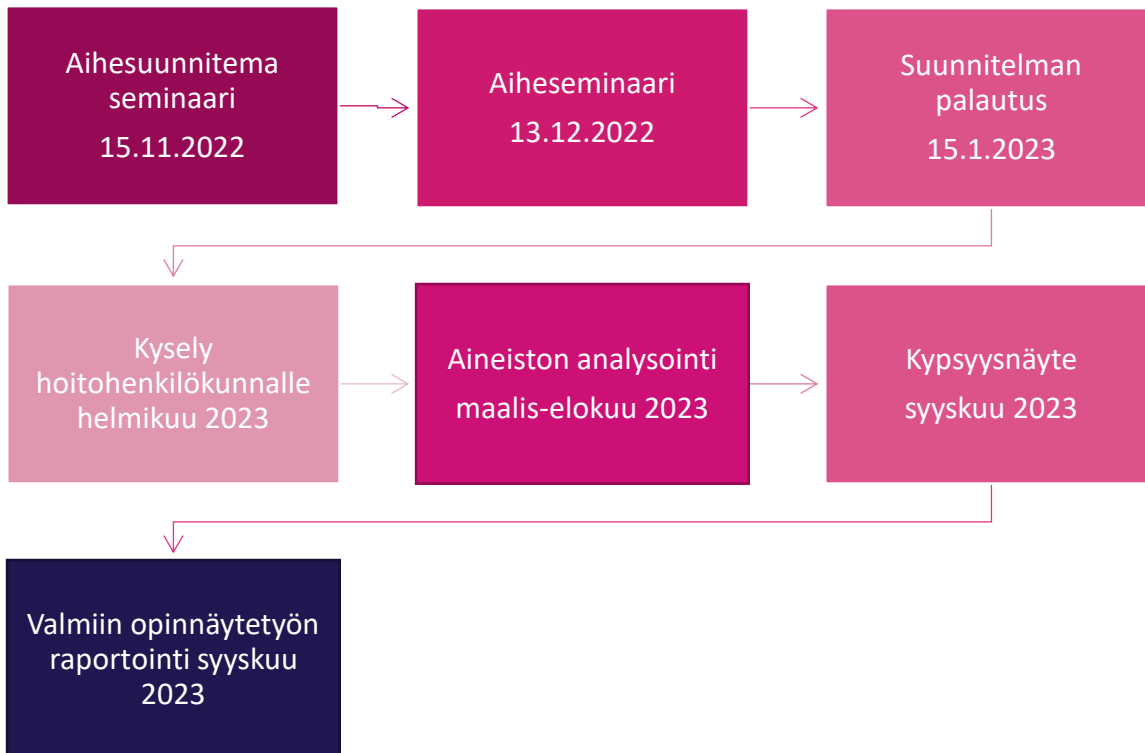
Aihesuunnitema seminaari

15.11.2022

Aiheseminaari

13.12.2022

Suunnitelman palautus

15.1.2023

Kysely hoitohenkilökunnalle helmikuu 2023

Aineiston analysointi

maalis-elokuu 2023

Kypsyysnäyte

syyskuu 2023

Valmiin opinnäytetyön raportointi syyskuu 2023